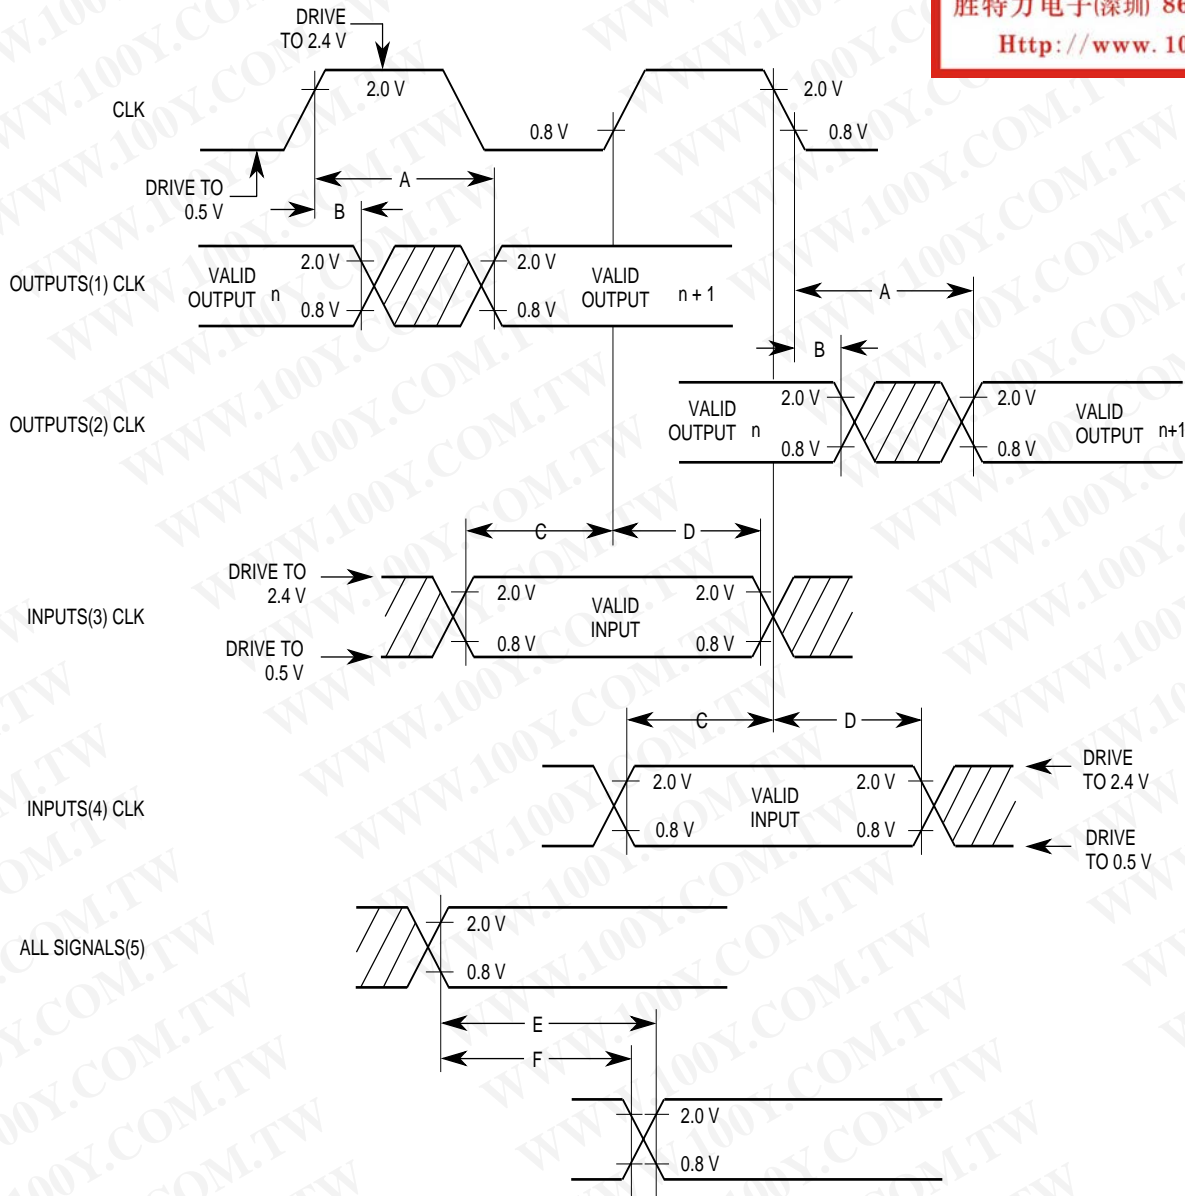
胜特力电子(深圳) 86
Http://www.10

DRIVE TO 2.4 V

CLK

2.0 V

0.8 V

2.0 V

0.8 V

DRIVE TO 0.5 V

A

B

OUTPUTS(1) CLK

VALID OUTPUT n

2.0 V

0.8 V

2.0 V

0.8 V

VALID OUTPUT n + 1

A

B

OUTPUTS(2) CLK

VALID OUTPUT n

2.0 V

0.8 V

2.0 V

0.8 V

VALID OUTPUT n+1

C

D

INPUTS(3) CLK

DRIVE TO 2.4 V

DRIVE TO 0.5 V

2.0 V

0.8 V

VALID INPUT

2.0 V

0.8 V

C

D

INPUTS(4) CLK

2.0 V

0.8 V

VALID INPUT

2.0 V

0.8 V

DRIVE TO 2.4 V

DRIVE TO 0.5 V

ALL SIGNALS(5)

2.0 V

0.8 V

E

F

2.0 V

0.8 V

WWW.100Y.COM.TW